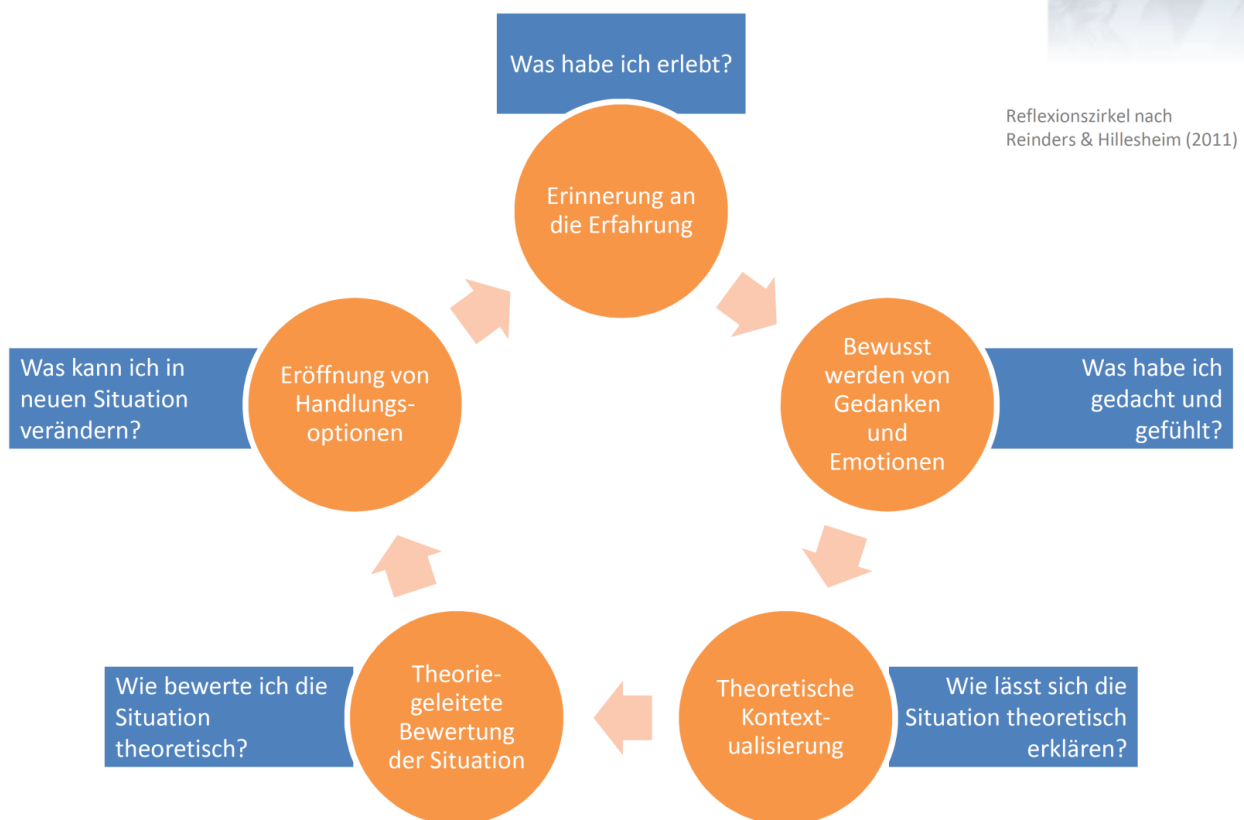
Was habe ich erlebt?

Reflexionszirkel nach Reinders & Hillesheim (2011)

Erinnerung an die Erfahrung

Bewusst werden von Gedanken und Emotionen

Was habe ich gedacht und gefühlt?

Theoretische Kontextualisierung

Wie lässt sich die Situation theoretisch erklären?

Theoriegeleitete Bewertung der Situation

Wie bewerte ich die Situation theoretisch?

Eröffnung von Handlungsoptionen

Was kann ich in neuen Situation verändern?